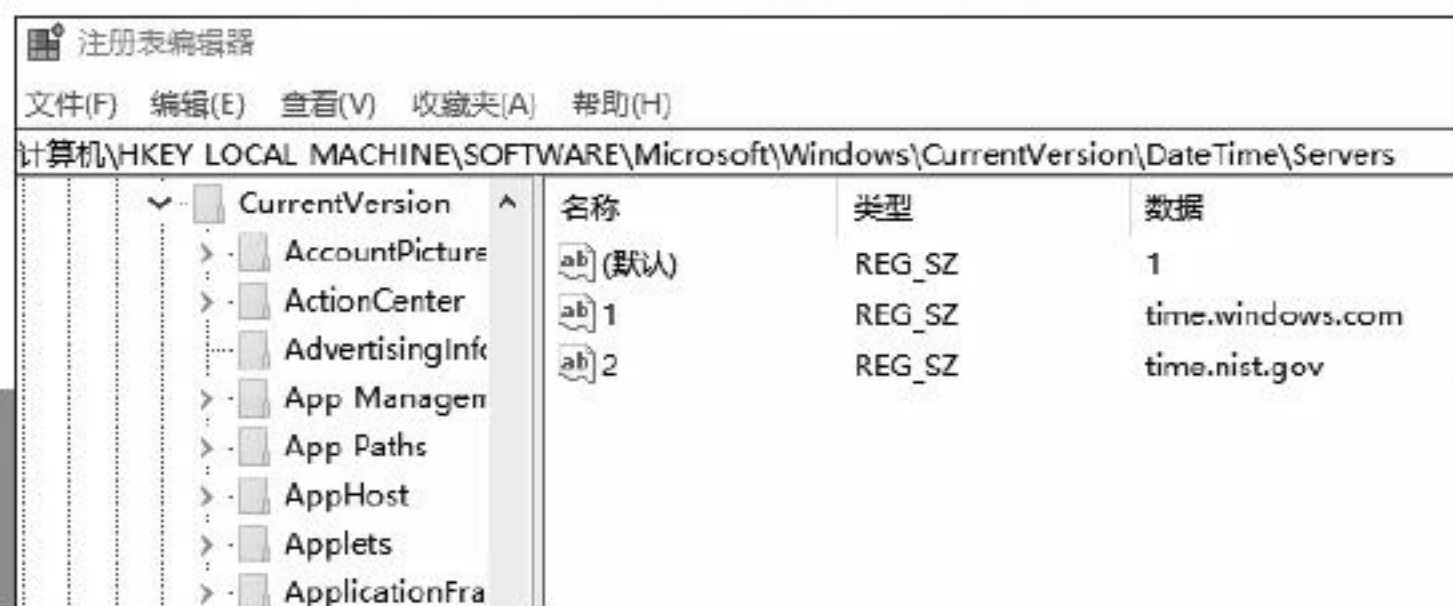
注册表编辑器

文件(F) 编辑(E) 查看(V) 收藏夹(A) 帮助(H)

计算机\HKEY LOCAL MACHINE\SOFTWARE\Microsoft\Windows\CurrentVersion\DateTime\Servers

CurrentVersion
AccountPicture
ActionCenter
AdvertisingInfo
App Managem
App Paths
AppHost
Applets
ApplicationFra

| 名称 | 类型 | 数据 |
|---|---|---|
| (默认) | REG_SZ | 1 |
| 1 | REG_SZ | time.windows.com |
| 2 | REG_SZ | time.nist.gov |